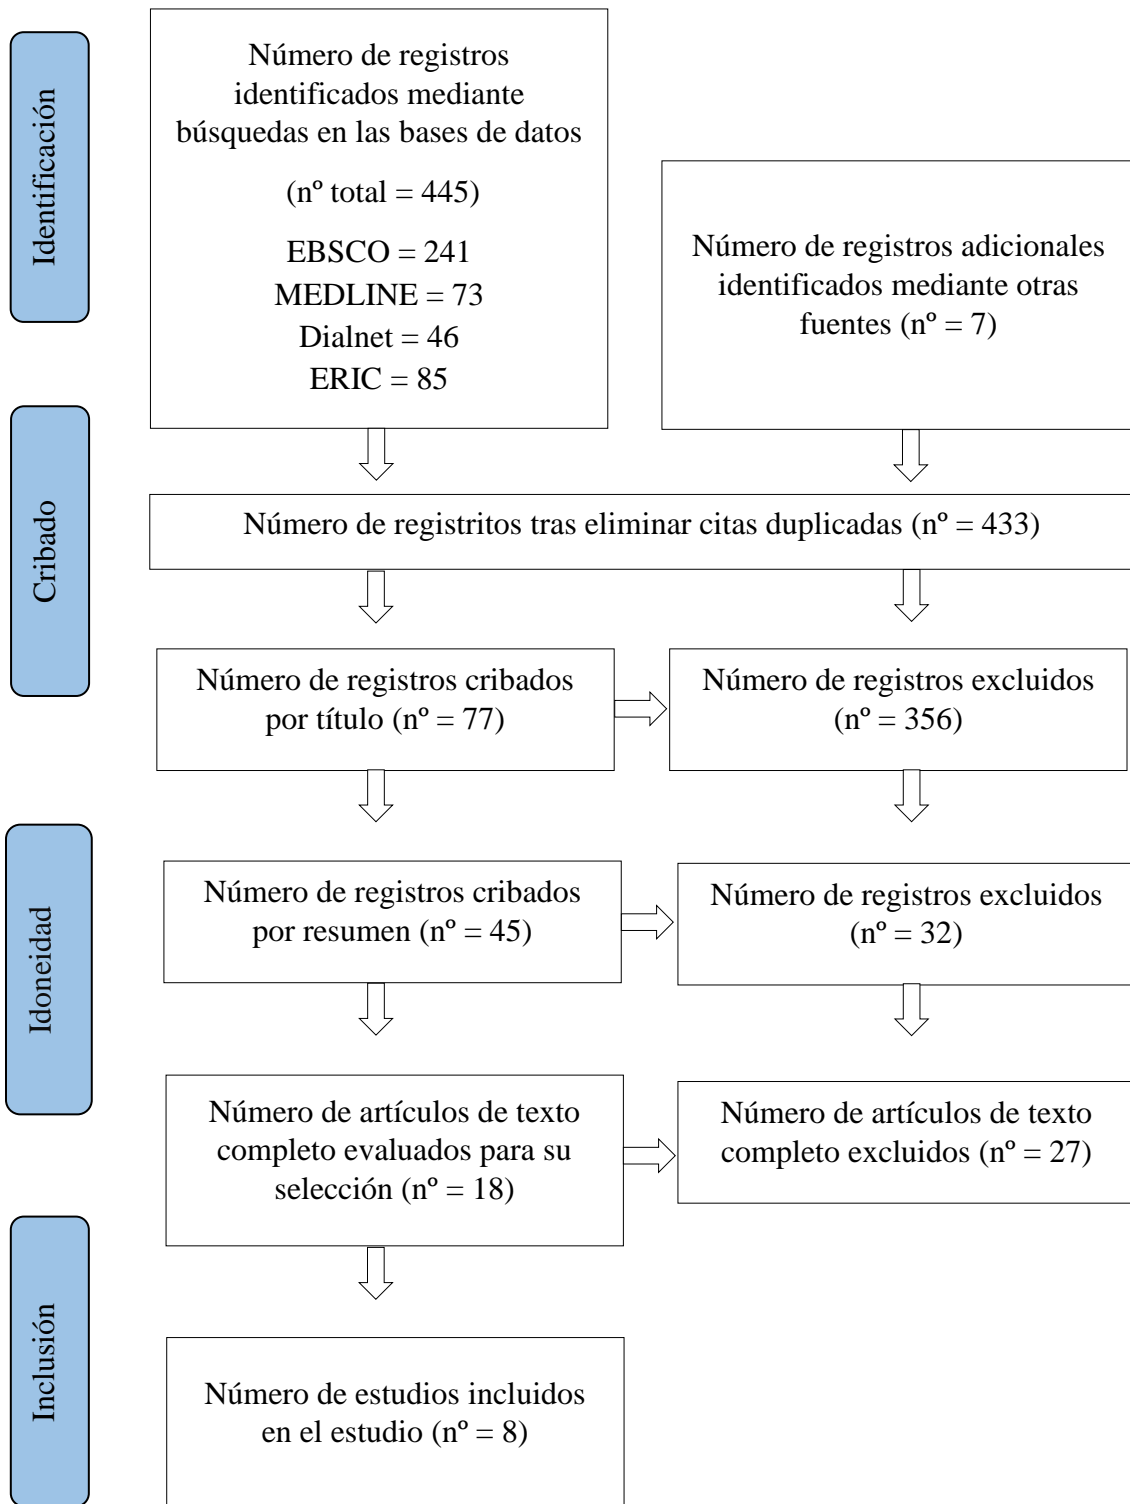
Identificación

Número de registros identificados mediante búsquedas en las bases de datos

(nº total = 445)

EBSCO = 241
MEDLINE = 73
Dialnet = 46
ERIC = 85

Número de registros adicionales identificados mediante otras fuentes (nº = 7)

Cribado

Número de registritos tras eliminar citas duplicadas (nº = 433)

Número de registros cribados por título (nº = 77)

Número de registros excluidos (nº = 356)

Idoneidad

Número de registros cribados por resumen (nº = 45)

Número de registros excluidos (nº = 32)

Número de artículos de texto completo evaluados para su selección (nº = 18)

Número de artículos de texto completo excluidos (nº = 27)

Inclusión

Número de estudios incluidos en el estudio (nº = 8)